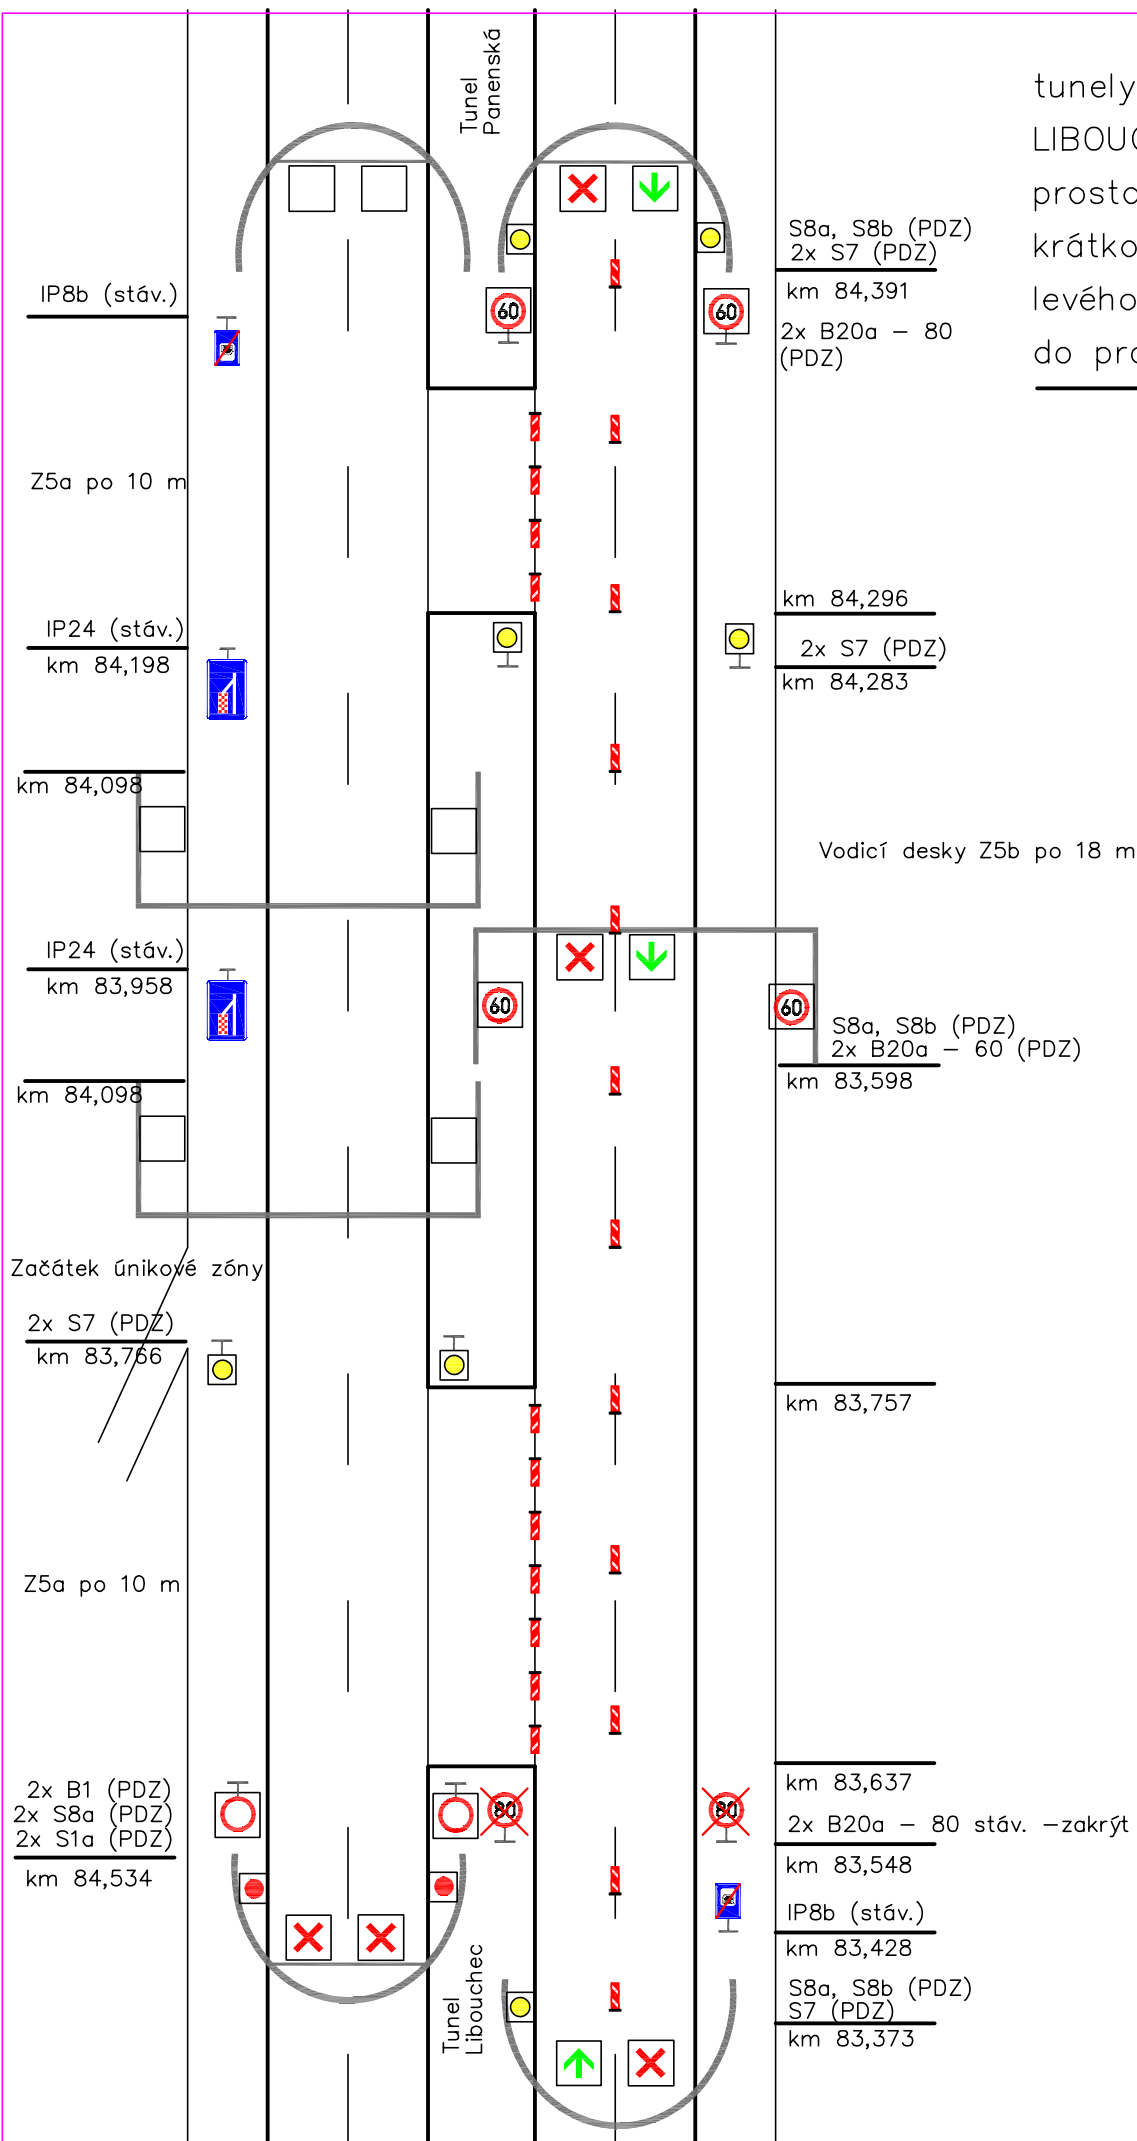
Tunel Panenská

tunely
LIBOU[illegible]
prost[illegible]
krátko
levého
do pr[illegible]

S8a, S8b (PDZ)
2x S7 (PDZ)
km 84,391
2x B20a – 80 (PDZ)

IP8b (stáv.)

60

60

Z5a po 10 m

km 84,296
2x S7 (PDZ)
km 84,283

IP24 (stáv.)
km 84,198

km 84,098

Vodicí desky Z5b po 18 m

IP24 (stáv.)
km 83,958

60

60

S8a, S8b (PDZ)
2x B20a – 60 (PDZ)
km 83,598

km 84,098

Začátek únikové zóny

2x S7 (PDZ)
km 83,766

km 83,757

Z5a po 10 m

2x B1 (PDZ)
2x S8a (PDZ)
2x S1a (PDZ)
km 84,534

80

80

km 83,637
2x B20a – 80 stáv. –zakrýt
km 83,548
IP8b (stáv.)
km 83,428
S8a, S8b (PDZ)
S7 (PDZ)
km 83,373

Tunel Libouchec